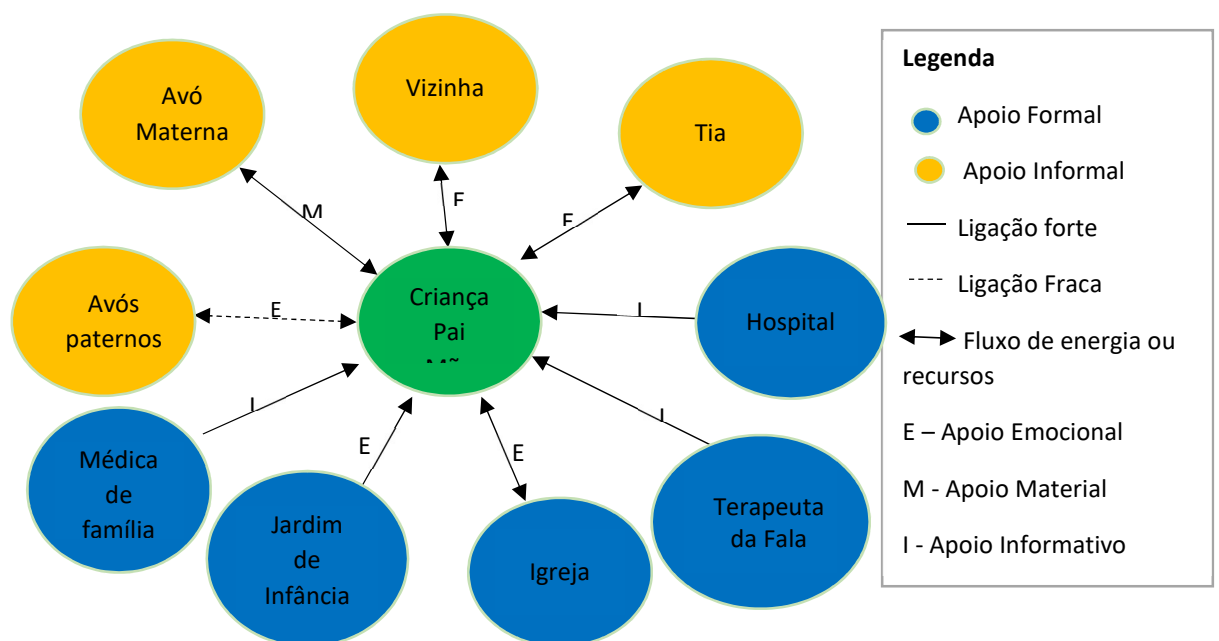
Avó Materna

Vizinha

Tia

M

F

E

Avós paternos

E

Criança
Pai
Mã

I

Hospital

I

I

Médica de família

E

E

Jardim de Infância

Igreja

Terapeuta da Fala

Legenda

Apoio Formal

Apoio Informal

Ligação forte

Ligação Fraca

Fluxo de energia ou recursos

E – Apoio Emocional

M - Apoio Material

I - Apoio Informativo